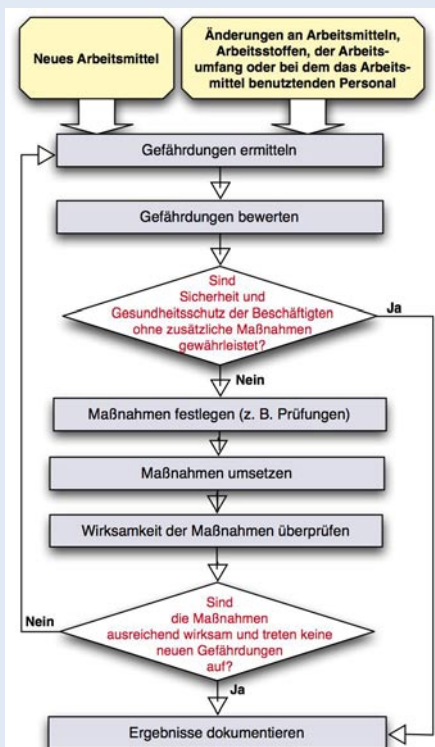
Neues Arbeitsmittel

Änderungen an Arbeitsmitteln, Arbeitsstoffen, der Arbeitsumfang oder bei dem das Arbeitsmittel benutztenden Personal

Gefährdungen ermitteln

Gefährdungen bewerten

Sind Sicherheit und Gesundheitsschutz der Beschäftigten ohne zusätzliche Maßnahmen gewährleistet?

Ja

Nein

Maßnahmen festlegen (z. B. Prüfungen)

Maßnahmen umsetzen

Wirksamkeit der Maßnahmen überprüfen

Nein

Sind die Maßnahmen ausreichend wirksam und treten keine neuen Gefährdungen auf?

Ja

Ergebnisse dokumentieren